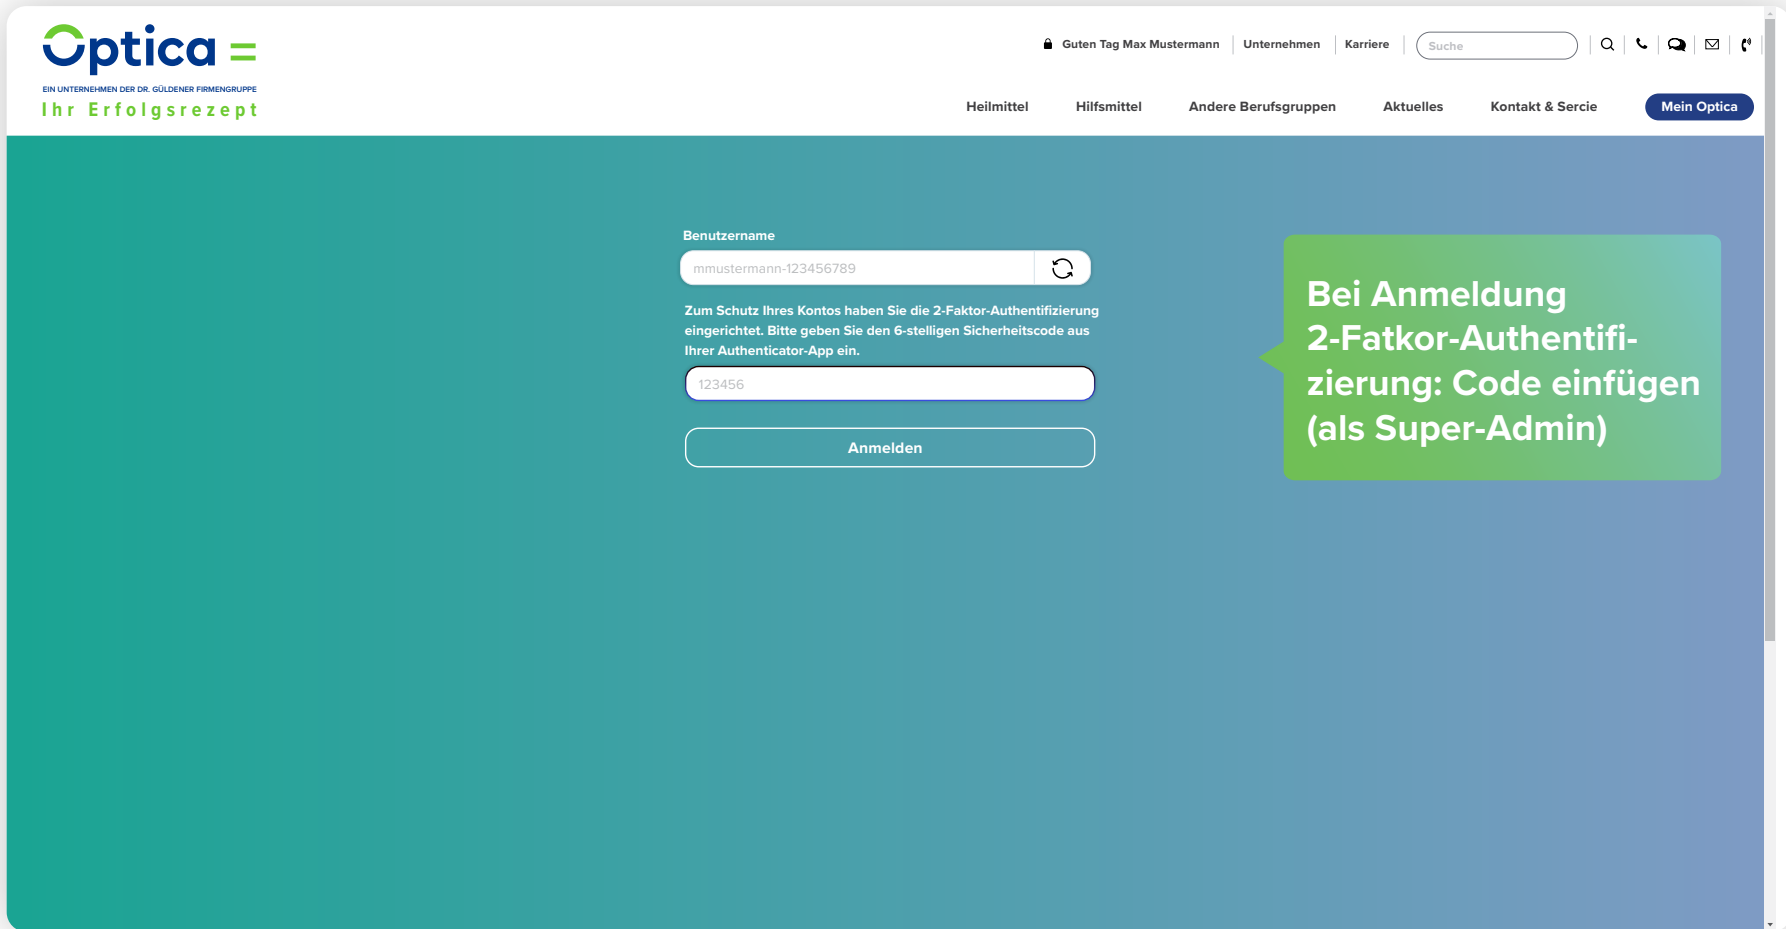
Optica
EIN UNTERNEHMEN DER DR. GÜLDENER FIRMENGRUPPE
Ihr Erfolgsrezept

Guten Tag Max Mustermann | Unternehmen | Karriere | Suche

Heilmittel Hilfsmittel Andere Berufsgruppen Aktuelles Kontakt & Sercie Mein Optica

Benutzername
mmustermann-123456789

Zum Schutz Ihres Kontos haben Sie die 2-Faktor-Authentifizierung eingerichtet. Bitte geben Sie den 6-stelligen Sicherheitscode aus Ihrer Authenticator-App ein.

123456

Anmelden

Bei Anmeldung 2-Fatkor-Authentifizierung: Code einfügen (als Super-Admin)